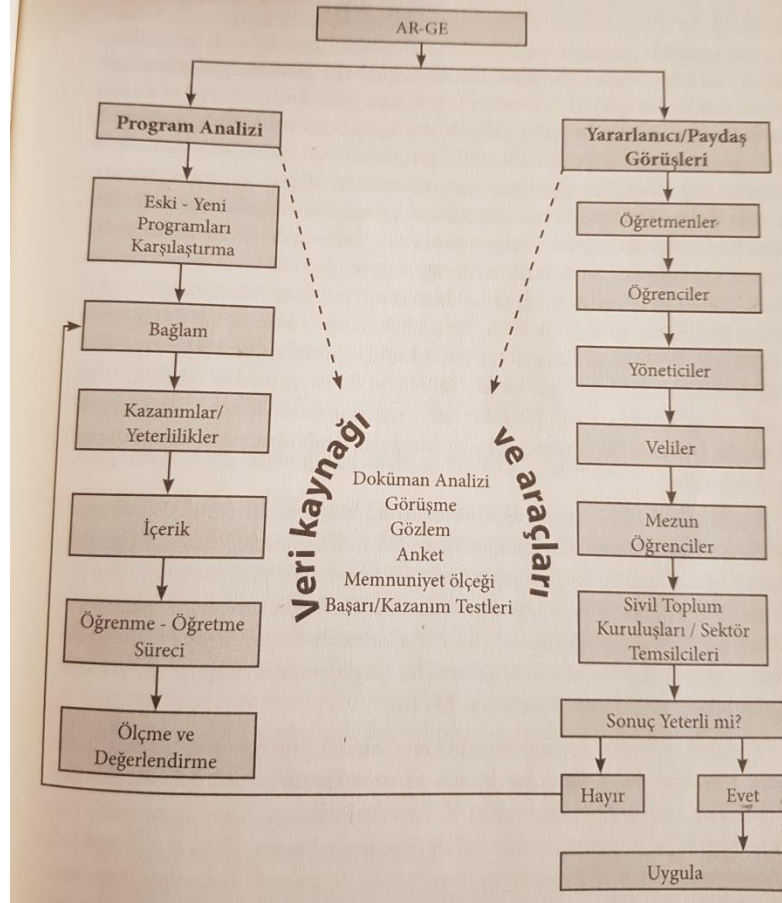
AR-GE

Program Analizi

Eski - Yeni Programları Karşılaştırma

Bağlam

Kazanımlar/ Yeterlilikler

İçerik

Öğrenme - Öğretme Süreci

Ölçme ve Değerlendirme

Veri kaynağı ve araçları

Doküman Analizi
Görüşme
Gözlem
Anket
Memnuniyet ölçeği
Başarı/Kazanım Testleri

Yararlanıcı/Paydaş Görüşleri

Öğretmenler

Öğrenciler

Yöneticiler

Veliler

Mezun Öğrenciler

Sivil Toplum Kuruluşları / Sektör Temsilcileri

Sonuç Yeterli mi?

Hayır

Evet

Uygula